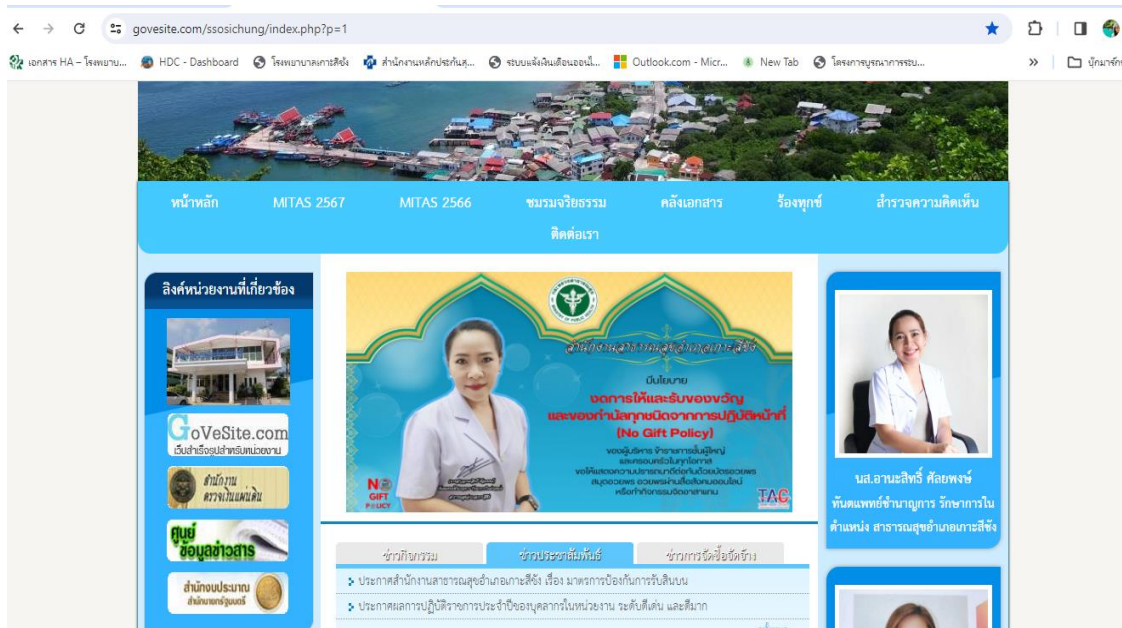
govesite.com/ssosichung/index.php?p=1

เอกสาร HA – โรงพยาบ... HDC - Dashboard โรงพยาบาลเกาะสีชัง สำนักงานหลักประกันสุ... ระบบแจ้งเงินเดือนออนไ... Outlook.com - Micr... New Tab โครงการบูรณาการระบ... บุ๊กมาร์ก

หน้าหลัก MITAS 2567 MITAS 2566 ชมรมจริยธรรม คลังเอกสาร ร้องทุกข์ สำรวจความคิดเห็น ติดต่อเรา

ลิงค์หน่วยงานที่เกี่ยวข้อง

GoVeSite.com
เว็บสำเร็จรูปสำหรับหน่วยงาน

สำนักงานตรวจเงินแผ่นดิน

ศูนย์ข้อมูลข่าวสาร

สำนักงบประมาณ

สำนักงานสาธารณสุขอำเภอเกาะสีชัง
นโยบาย
งดการให้และรับของขวัญ และของกำนัลทุกชนิดจากการปฏิบัติหน้าที่
(No Gift Policy)
NO GIFT POLICY
TAC

นส.อานะสิทธิ์ ศัลยพงษ์
ทันตแพทย์ชำนาญการ รักษาการใน ตำแหน่ง สาธารณสุขอำเภอเกาะสีชัง

ข่าวกิจกรรม ข่าวประชาสัมพันธ์ ข่าวการจัดซื้อจัดจ้าง

ประกาศสำนักงานสาธารณสุขอำเภอเกาะสีชัง เรื่อง มาตรการป้องกันการรับสินบน
ประกาศผลการปฏิบัติราชการประจำปีของบุคลากรในหน่วยงาน ระดับดีเด่น และดีมาก